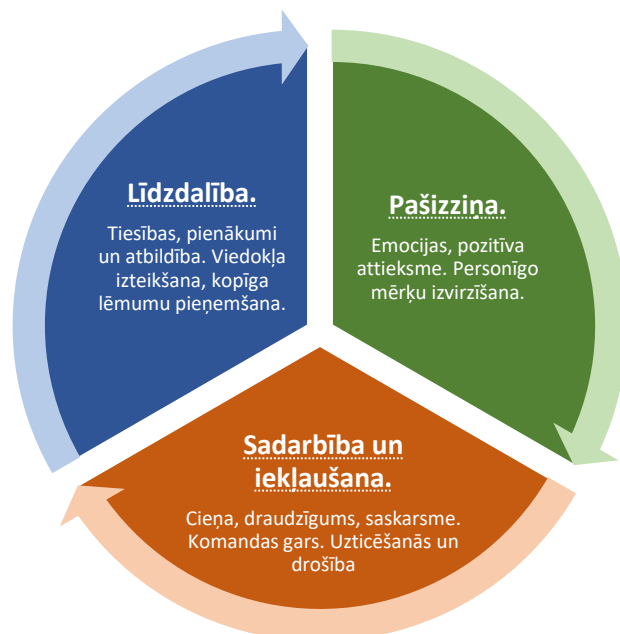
Līdzdalība.

Tiesības, pienākumi un atbildība. Viedokļa izteikšana, kopīga lēmumu pieņemšana.

Pašizziņa.

Emocijas, pozitīva attieksme. Personīgo mērķu izvirzīšana.

Sadarbība un iekļaušana.

Cieņa, draudzīgums, saskarsme. Komandas gars. Uzticēšanās un drošība